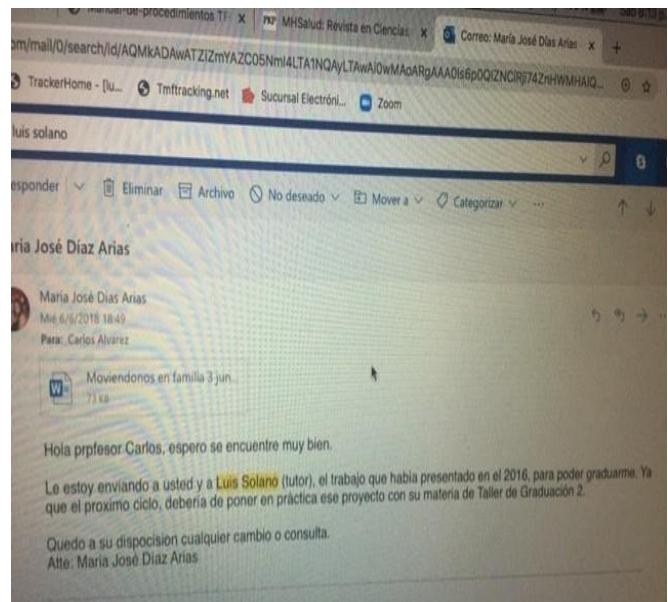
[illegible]-de-procedimientos TF × MHSalud: Revista en Ciencias × Correo: María José Dias Arias × +

om/mail/0/search/id/AQMkADAwATZiZmYAZC05Nml4LTA1NQAyLTAwAi0wMAoARgAAA0Is6p0QIZNCiRj74ZnHWMHAIQ...

TrackerHome - [lu... Tmftracking.net Sucursal Electróni... Zoom

luis solano

esponder Eliminar Archivo No deseado Mover a Categorizar ...

ría José Díaz Arias

María José Dias Arias
Mié 6/6/2018 18:49
Para: Carlos Alvarez

Moviendonos en familia 3 jun
71 KB

Hola prpfesor Carlos, espero se encuentre muy bien.

Le estoy enviando a usted y a Luis Solano (tutor), el trabajo que había presentado en el 2016, para poder graduarme. Ya que el proximo ciclo, debería de poner en práctica ese proyecto con su materia de Taller de Graduación 2.

Quedo a su dispocision cualquier cambio o consulta.
Atte: María José Díaz Arias